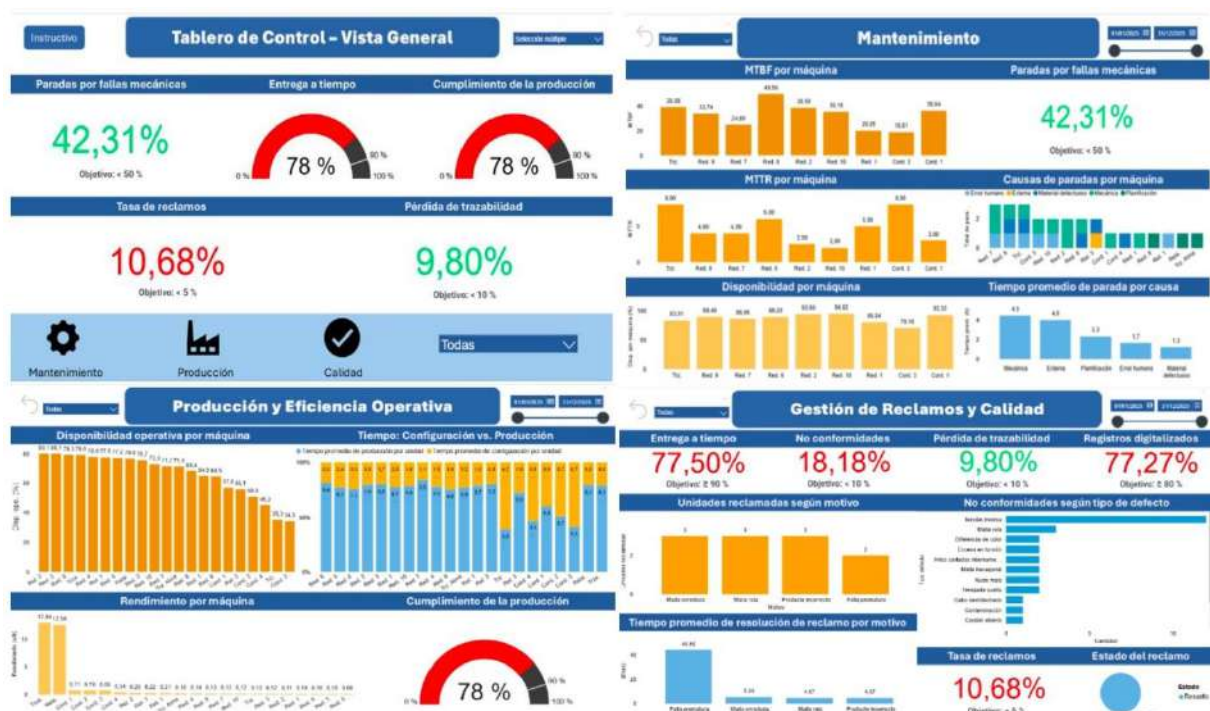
Instructivo

Tablero de Control - Vista General

Selección múltiple

Paradas por fallas mecánicas

Entrega a tiempo

Cumplimiento de la producción

42,31%

Objetivo: < 50 %

78 %

0 %

90 %

100 %

78 %

0 %

90 %

100 %

Tasa de reclamos

Pérdida de trazabilidad

10,68%

Objetivo: < 5 %

9,80%

Objetivo: < 10 %

Mantenimiento

Producción

Calidad

Todas

Todas

Mantenimiento

MTBF por máquina

Paradas por fallas mecánicas

42,31%

Objetivo: < 50 %

MTTR por máquina

Causas de paradas por máquina

Disponibilidad por máquina

Tiempo promedio de parada por causa

Todas

Producción y Eficiencia Operativa

Disponibilidad operativa por máquina

Tiempo: Configuración vs. Producción

Rendimiento por máquina

Cumplimiento de la producción

78 %

0 %

100 %

Todas

Gestión de Reclamos y Calidad

Entrega a tiempo

No conformidades

Pérdida de trazabilidad

Registros digitalizados

77,50%

Objetivo: ≥ 90 %

18,18%

Objetivo: < 10 %

9,80%

Objetivo: < 10 %

77,27%

Objetivo: ≥ 80 %

Unidades reclamadas según motivo

No conformidades según tipo de defecto

Tiempo promedio de resolución de reclamo por motivo

Tasa de reclamos

Estado del reclamo

10,68%

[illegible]